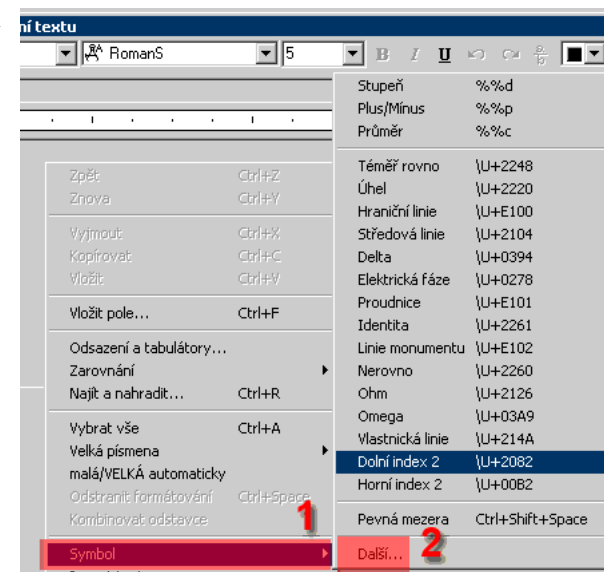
ní textu

RomanS
5
B I U

Zpět Ctrl+Z
Znova Ctrl+Y

Vyjmout Ctrl+X
Kopírovat Ctrl+C
Vložit Ctrl+V

Vložit pole... Ctrl+F

Odsazení a tabulátory...
Zarovnání
Najít a nahradit... Ctrl+R

Vybrat vše Ctrl+A
Velká písmena
malá/VELKÁ automaticky
Odstranit formátování Ctrl+Space
Kombinovat odstavce

1

Symbol

| | |
|---|---|
| Stupeň | %%d |
| Plus/Mínus | %%p |
| Průměr | %%c |
| Téměř rovno | \U+2248 |
| Úhel | \U+2220 |
| Hraniční linie | \U+E100 |
| Středová linie | \U+2104 |
| Delta | \U+0394 |
| Elektrická fáze | \U+0278 |
| Proudnice | \U+E101 |
| Identita | \U+2261 |
| Linie monumentu | \U+E102 |
| Nerovno | \U+2260 |
| Ohm | \U+2126 |
| Omega | \U+03A9 |
| Vlastnická linie | \U+214A |
| Dolní index 2 | \U+2082 |
| Horní index 2 | \U+00B2 |
| Pevná mezera | Ctrl+Shift+Space |

Další...
2